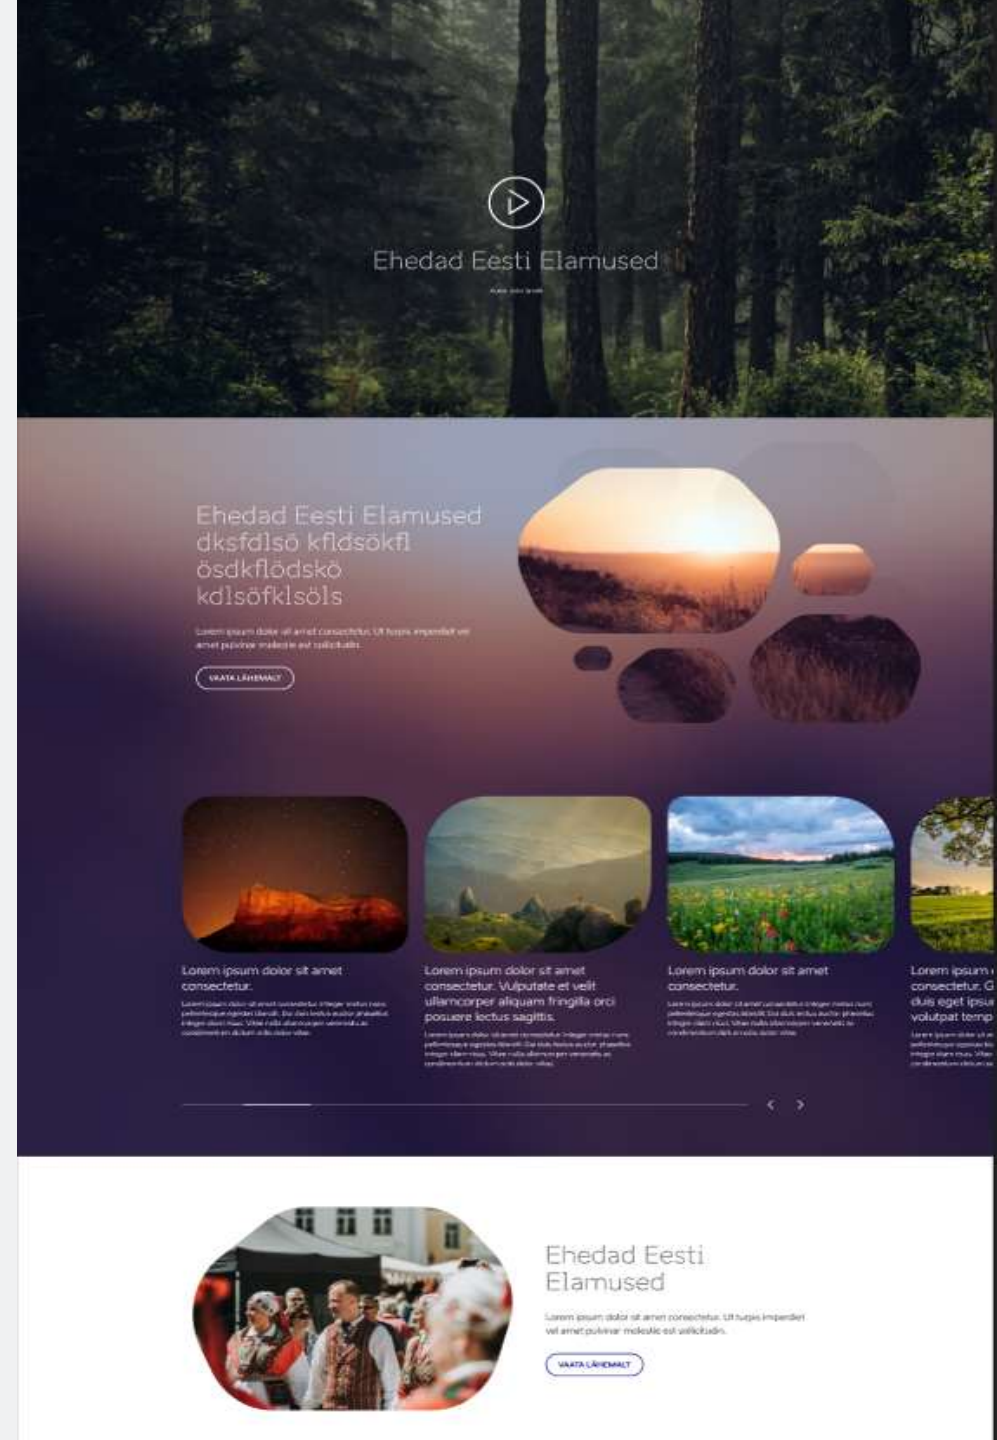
Ehedad Eesti Elamused

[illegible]

Ehedad Eesti Elamused dksfdlsö kfldsökfl ösdkflödskö kdlsöfklsöls

Lorem ipsum dolor sit amet consectetur. Ut turpis imperdiet vel amet pulvinar molestie est sollicitudin.

VAATA LÄHEMALT

Lorem ipsum dolor sit amet consectetur.

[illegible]

Lorem ipsum dolor sit amet consectetur. Vulputate et velit ullamcorper aliquam fringilla orci posuere lectus sagittis.

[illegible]

Lorem ipsum dolor sit amet consectetur.

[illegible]

Lorem ipsum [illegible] consectetur. G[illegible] duis eget ipsu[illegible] volutpat temp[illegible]

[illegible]

‹ ›

Ehedad Eesti Elamused

Lorem ipsum dolor sit amet consectetur. Ut turpis imperdiet vel amet pulvinar molestie est sollicitudin.

VAATA LÄHEMALT